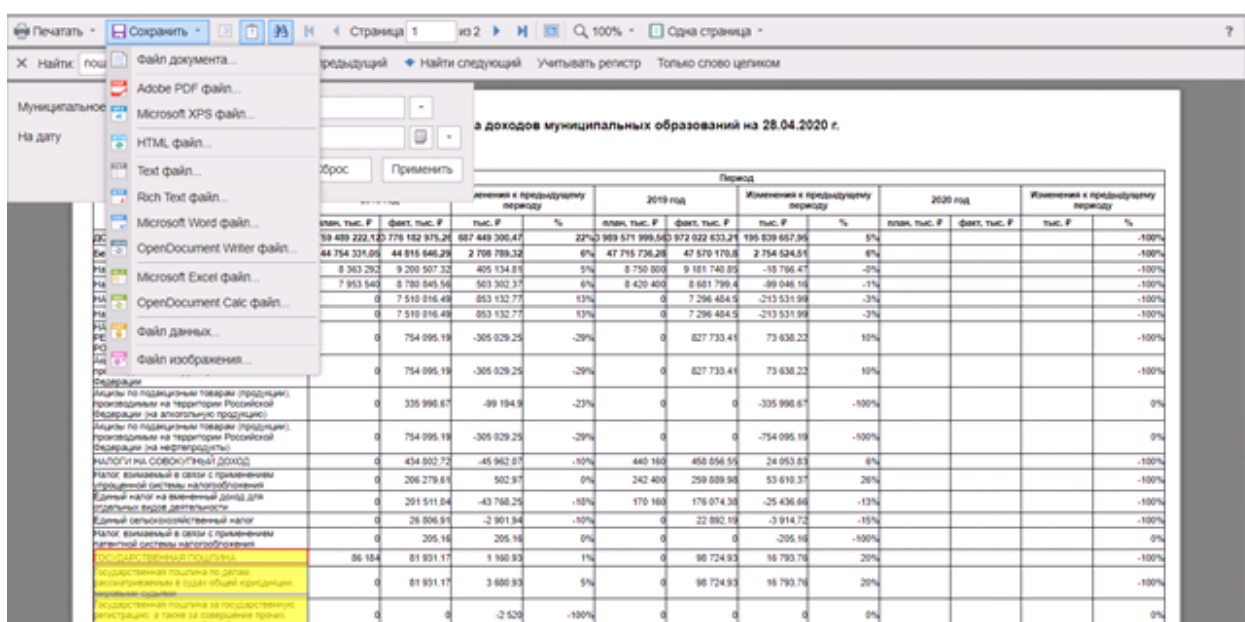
Печатать · Сохранить · Страница 1 из 2 · 100% · Одна страница · ?

Найти: пош · Предыдущий · Найти следующий · Учитывать регистр · Только слово целиком

Файл документа...
Adobe PDF файл...
Microsoft XPS файл...
HTML файл...
Text файл...
Rich Text файл...
Microsoft Word файл...
OpenDocument Writer файл...
Microsoft Excel файл...
OpenDocument Calc файл...
Файл данных...
Файл изображения...

Муниципальное
На дату
Сброс · Применить

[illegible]а доходов муниципальных образований на 28.04.2020 г.

| | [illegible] | | Изменения к предыдущему периоду | | 2019 год | | Изменения к предыдущему периоду | | 2020 год | | Изменения к предыдущему периоду | |
|---|---|---|---|---|---|---|---|---|---|---|---|---|
| | план, тыс. ₽ | факт, тыс. ₽ | тыс. ₽ | % | план, тыс. ₽ | факт, тыс. ₽ | тыс. ₽ | % | план, тыс. ₽ | факт, тыс. ₽ | тыс. ₽ | % |
| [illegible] | 59 489 222,12 | 776 182 975,26 | 687 449 300,47 | 22% | 3 989 571 999,56 | 3 972 022 633,21 | 195 839 657,95 | 5% | | | | -100% |
| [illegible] | 44 754 331,05 | 44 815 646,29 | 2 708 789,32 | 6% | 47 715 736,26 | 47 570 170,8 | 2 754 524,51 | 6% | | | | -100% |
| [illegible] | 8 363 292 | 9 200 507,32 | 405 134,81 | 5% | 8 750 800 | 9 181 740,85 | -18 766,47 | -0% | | | | -100% |
| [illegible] | 7 953 940 | 8 780 845,56 | 503 302,37 | 6% | 8 420 400 | 8 681 799,4 | -99 046,16 | -1% | | | | -100% |
| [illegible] | 0 | 7 510 016,49 | 853 132,77 | 13% | 0 | 7 296 484,5 | -213 531,99 | -3% | | | | -100% |
| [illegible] | 0 | 7 510 016,49 | 853 132,77 | 13% | 0 | 7 296 484,5 | -213 531,99 | -3% | | | | -100% |
| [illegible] | 0 | 754 095,19 | -305 029,25 | -29% | 0 | 827 733,41 | 73 638,22 | 10% | | | | -100% |
| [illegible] Федерации | 0 | 754 095,19 | -305 029,25 | -29% | 0 | 827 733,41 | 73 638,22 | 10% | | | | -100% |
| Акцизы по подакцизным товарам (продукции), производимым на территории Российской Федерации (на алкогольную продукцию) | 0 | 335 996,67 | -99 194,9 | -23% | 0 | 0 | -335 996,67 | -100% | | | | 0% |
| Акцизы по подакцизным товарам (продукции), производимым на территории Российской Федерации (на нефтепродукты) | 0 | 754 095,19 | -305 029,25 | -29% | 0 | 0 | -754 095,19 | -100% | | | | 0% |
| НАЛОГИ НА СОВОКУПНЫЙ ДОХОД | 0 | 434 802,72 | -45 962,07 | -10% | 440 160 | 458 856,55 | 24 053,83 | 6% | | | | -100% |
| Налог, взимаемый в связи с применением упрощенной системы налогообложения | 0 | 206 279,61 | 502,97 | 0% | 242 400 | 259 889,98 | 53 610,37 | 26% | | | | -100% |
| Единый налог на вмененный доход для отдельных видов деятельности | 0 | 201 511,04 | -43 768,25 | -18% | 170 160 | 176 074,38 | -25 436,66 | -13% | | | | -100% |
| Единый сельскохозяйственный налог | 0 | 26 806,91 | -2 901,94 | -10% | 0 | 22 892,19 | -3 914,72 | -15% | | | | -100% |
| Налог, взимаемый в связи с применением патентной системы налогообложения | 0 | 205,16 | 205,16 | 0% | 0 | 0 | -205,16 | -100% | | | | 0% |
| ГОСУДАРСТВЕННАЯ ПОШЛИНА | 86 184 | 81 931,17 | 1 160,93 | 1% | 0 | 98 724,93 | 16 793,76 | 20% | | | | -100% |
| Государственная пошлина по делам, рассматриваемым в судах общей юрисдикции, мировыми судьями | 0 | 81 931,17 | 3 680,93 | 5% | 0 | 98 724,93 | 16 793,76 | 20% | | | | -100% |
| Государственная пошлина за государственную регистрацию, а также за совершение прочих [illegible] | 0 | 0 | -2 520 | -100% | 0 | 0 | 0 | 0% | | | | 0% |